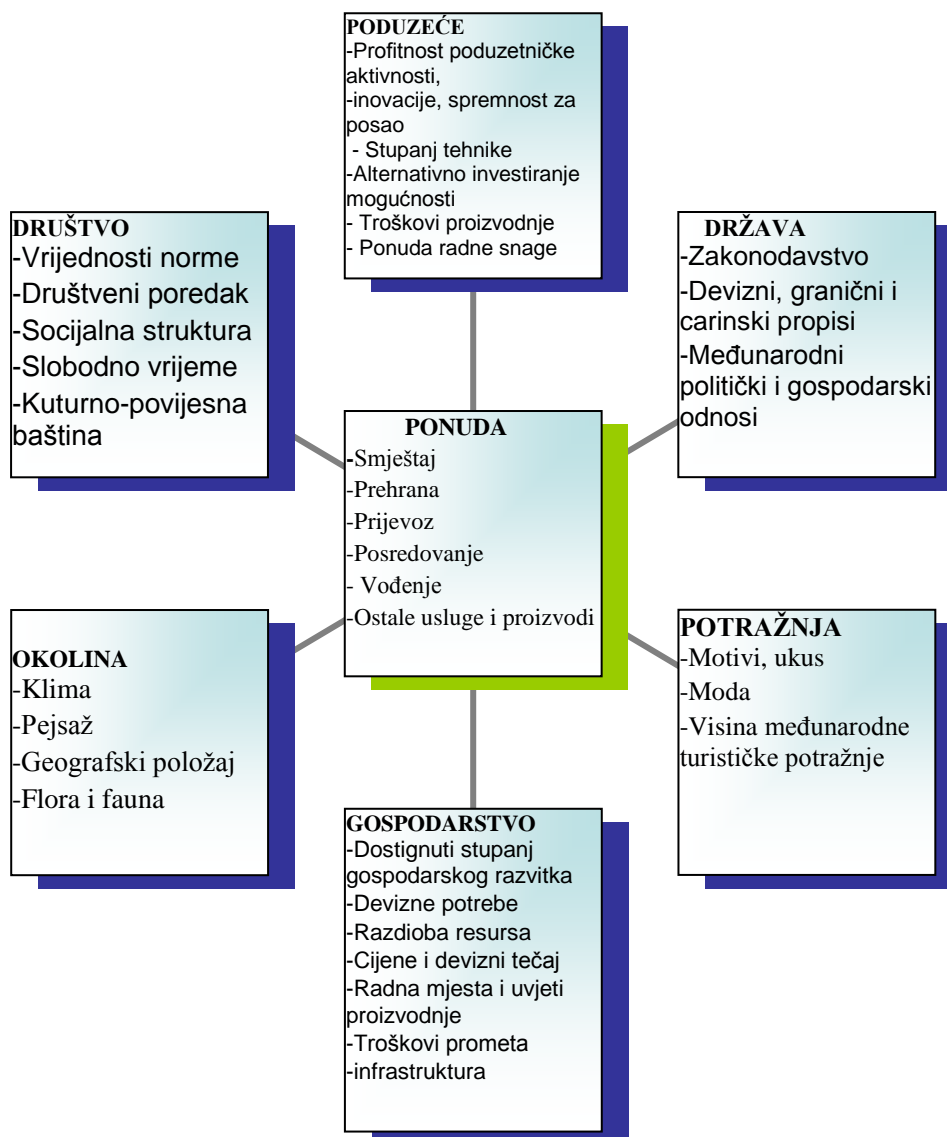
PODUZEĆE
-Profitnost poduzetničke aktivnosti,
-inovacije, spremnost za posao
- Stupanj tehnike
-Alternativno investiranje mogućnosti
- Troškovi proizvodnje
- Ponuda radne snage

DRUŠTVO
-Vrijednosti norme
-Društveni poredak
-Socijalna struktura
-Slobodno vrijeme
-Kuturno-povijesna baština

DRŽAVA
-Zakonodavstvo
-Devizni, granični i carinski propisi
-Međunarodni politički i gospodarski odnosi

PONUDA
-Smještaj
-Prehrana
-Prijevoz
-Posredovanje
- Vođenje
-Ostale usluge i proizvodi

OKOLINA
-Klima
-Pejsaž
-Geografski položaj
-Flora i fauna

POTRAŽNJA
-Motivi, ukus
-Moda
-Visina međunarodne turističke potražnje

GOSPODARSTVO
-Dostignuti stupanj gospodarskog razvitka
-Devizne potrebe
-Razdioba resursa
-Cijene i devizni tečaj
-Radna mjesta i uvjeti proizvodnje
-Troškovi prometa
-infrastruktura